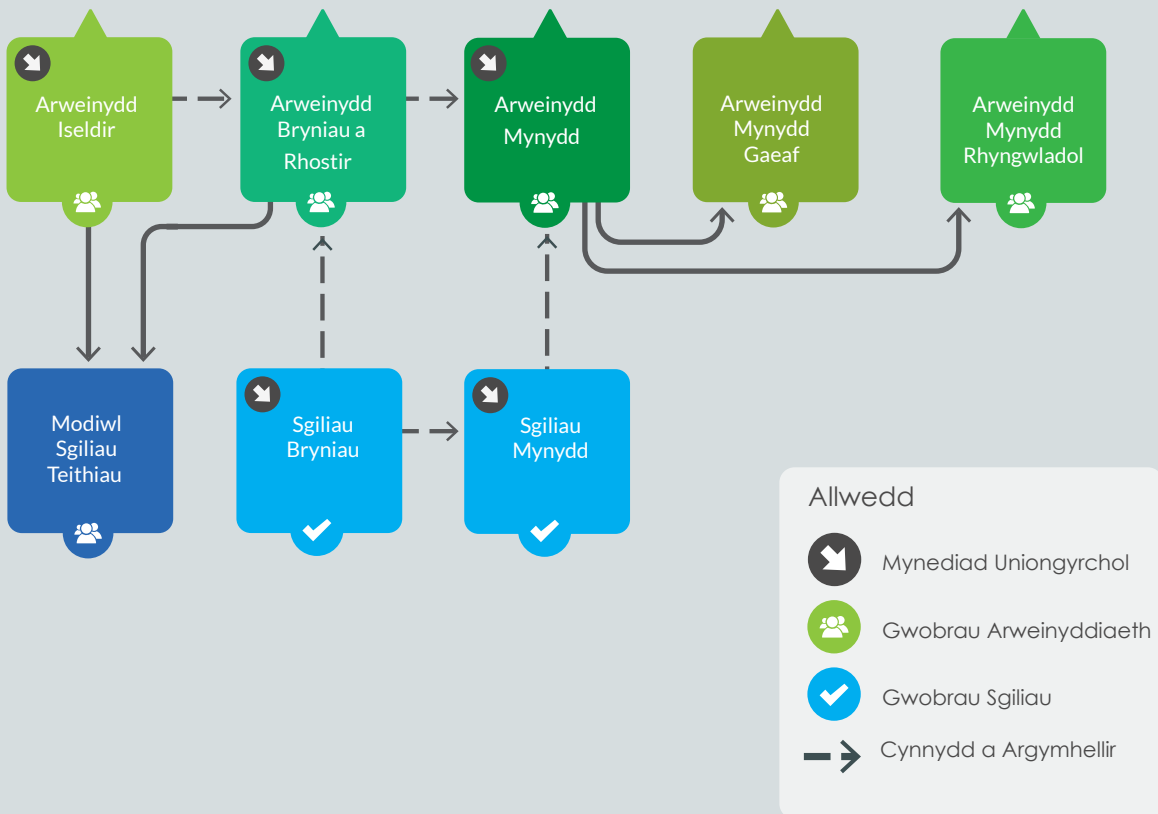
Arweinydd Iseldir

Arweinydd Bryniau a Rhostir

Arweinydd Mynydd

Arweinydd Mynydd Gaeaf

Arweinydd Mynydd Rhyngwladol

Modiwl Sgiliau Teithiau

Sgiliau Bryniau

Sgiliau Mynydd

Allwedd

Mynediad Uniongyrchol

Gwobrau Arweinyddiaeth

Gwobrau Sgiliau

Cynnydd a Argymhellir